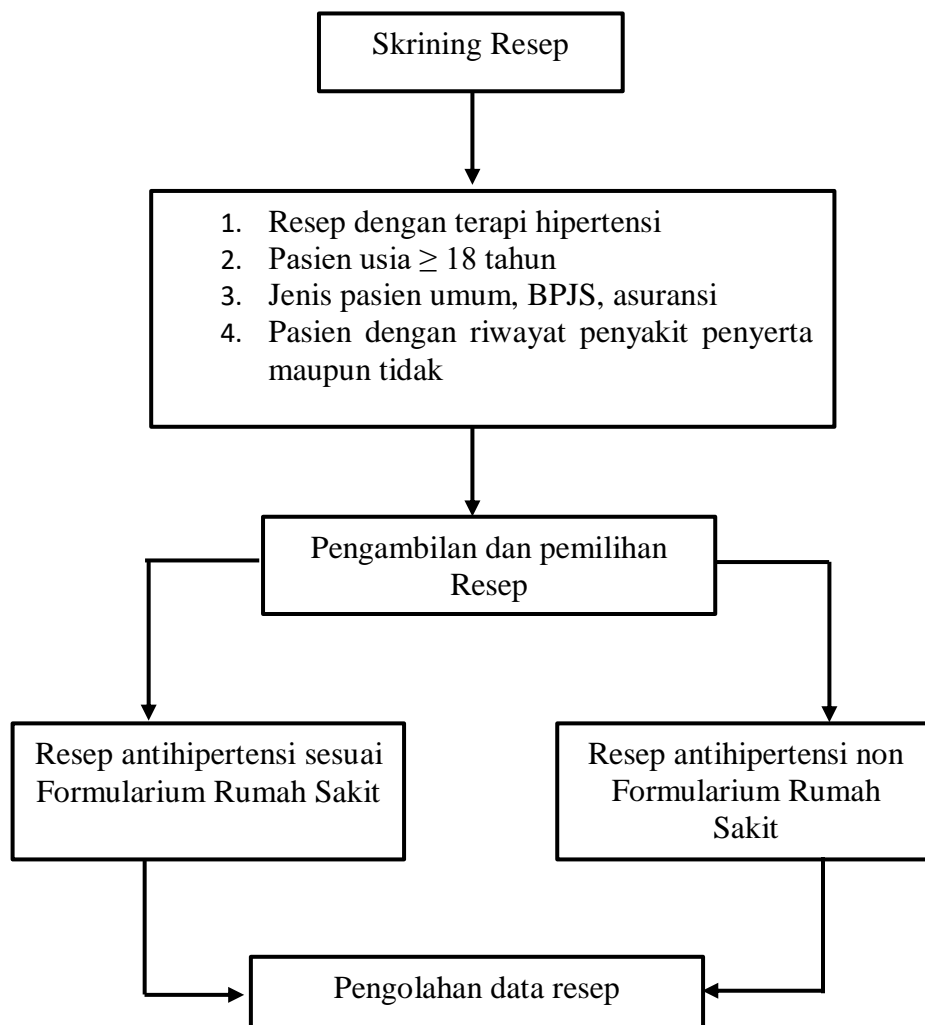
Skrining Resep

1. Resep dengan terapi hipertensi
2. Pasien usia $\geq$ 18 tahun
3. Jenis pasien umum, BPJS, asuransi
4. Pasien dengan riwayat penyakit penyerta maupun tidak

Pengambilan dan pemilihan Resep

Resep antihipertensi sesuai Formularium Rumah Sakit

Resep antihipertensi non Formularium Rumah Sakit

Pengolahan data resep